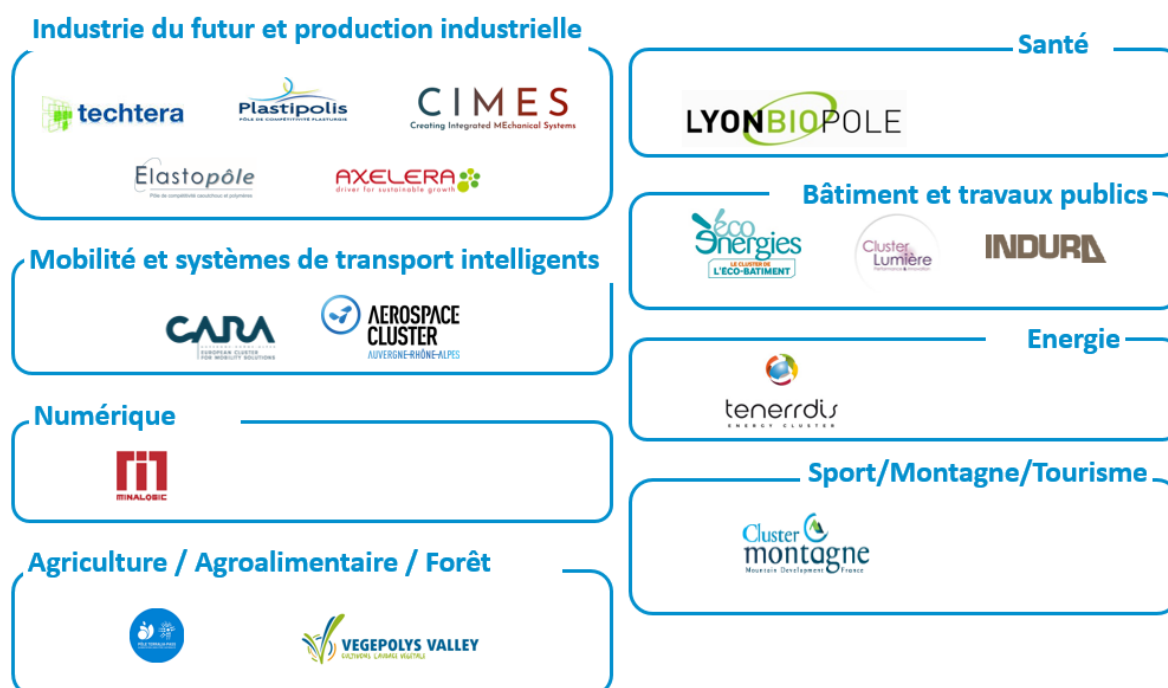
Industrie du futur et production industrielle

techtera

Plastipolis
PÔLE DE COMPÉTITIVITÉ PLASTURGIE

CIMES
Creating Integrated MEchanical Systems

Elastopôle
Pôle de compétitivité caoutchouc et polymères

AXELERA
driver for sustainable growth

Mobilité et systèmes de transport intelligents

CARA
EUROPEAN CLUSTER FOR MOBILITY SOLUTIONS

AEROSPACE CLUSTER
AUVERGNE-RHÔNE-ALPES

Numérique

MINALOGIC

Agriculture / Agroalimentaire / Forêt

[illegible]

VEGEPOLYS VALLEY

Santé

LYONBIOPOLE

Bâtiment et travaux publics

Eco Energies
LE CLUSTER DE L'ÉCO-BATIMENT

Cluster Lumière

INDURA

Energie

tenerrdis
ENERGY CLUSTER

Sport/Montagne/Tourisme

Cluster montagne
Mountain Development France